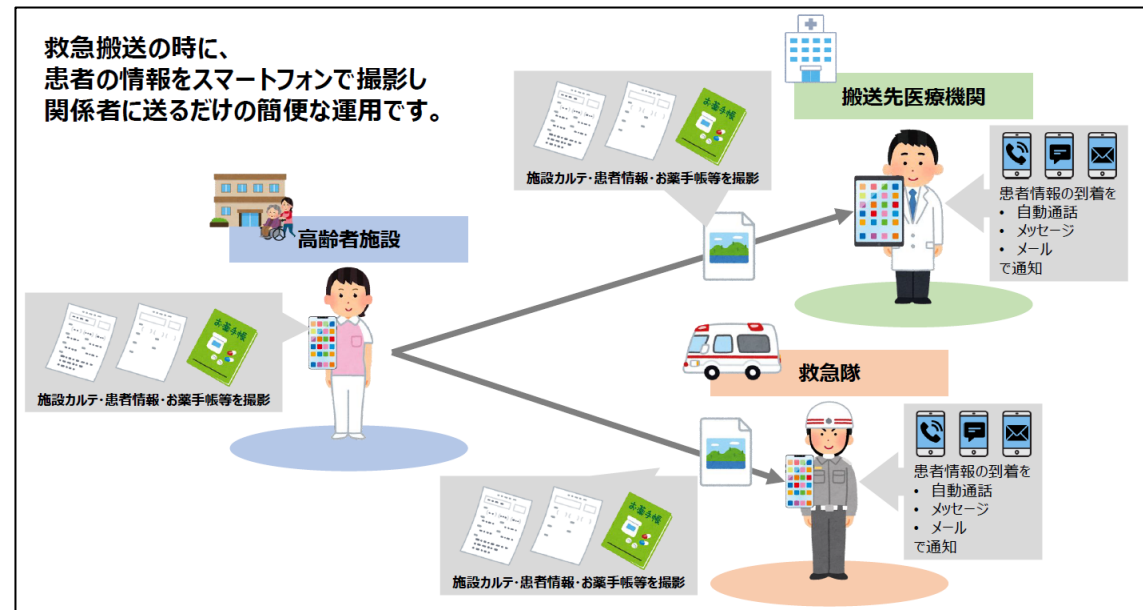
救急搬送の時に、
患者の情報をスマートフォンで撮影し
関係者に送るだけの簡便な運用です。

お薬手帳

施設カルテ・患者情報・お薬手帳等を撮影

搬送先医療機関

患者情報の到着を
• 自動通話
• メッセージ
• メール
で通知

高齢者施設

お薬手帳

施設カルテ・患者情報・お薬手帳等を撮影

救急隊

患者情報の到着を
• 自動通話
• メッセージ
• メール
で通知

お薬手帳

施設カルテ・患者情報・お薬手帳等を撮影